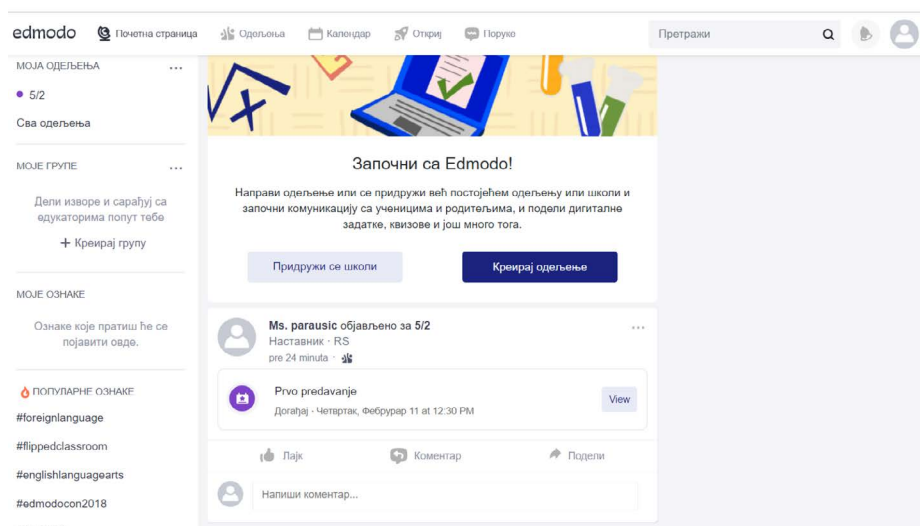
edmodo Почетна страница Одељења Календар Откриј Поруке Претражи

МОЈА ОДЕЉЕЊА ...
5/2
Сва одељења

МОЈЕ ГРУПЕ ...
Дели изворе и сарађуј са едукаторима попут тебе
+ Креирај групу

МОЈЕ ОЗНАКЕ
Ознаке које пратиш ће се појавити овде.

ПОПУЛАРНЕ ОЗНАКЕ
#foreignlanguage
#flippedclassroom
#englishlanguagearts
#edmodocon2018

Започни са Edmodo!
Направи одељење или се придружи већ постојећем одељењу или школи и започни комуникацију са ученицима и родитељима, и подели дигиталне задатке, квизове и још много тога.
Придружи се школи
Креирај одељење

Ms. parausic објављено за 5/2
Наставник · RS
pre 24 minuta ·
Prvo predavanje
Догађај · Четвртак, Фебруар 11 at 12:30 PM
View
Лајк Коментар Подели
Напиши коментар...